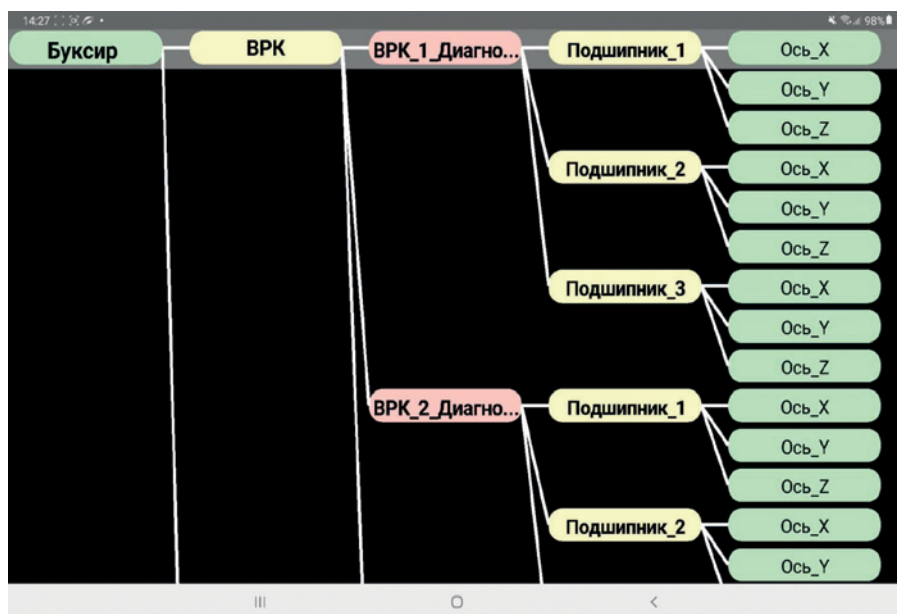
14:27 98%

Буксир

ВРК

ВРК_1_Диагно...

Подшипник_1

Ось_X

Ось_Y

Ось_Z

Подшипник_2

Ось_X

Ось_Y

Ось_Z

Подшипник_3

Ось_X

Ось_Y

Ось_Z

ВРК_2_Диагно...

Подшипник_1

Ось_X

Ось_Y

Ось_Z

Подшипник_2

Ось_X

Ось_Y